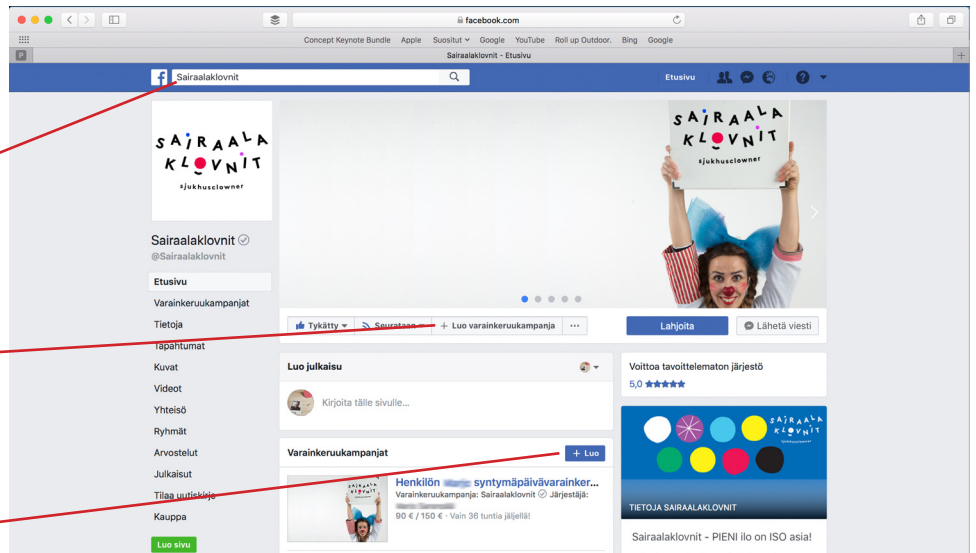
facebook.com

Concept Keynote Bundle Apple Suositut Google YouTube Roll up Outdoor. Bing Google

Sairaalaklovnit - Etusivu

Sairaalaklovnit

Etusivu

SAIRAALA KLOVNIT sjukhusclowner

Sairaalaklovnit
@Sairaalaklovnit

Etusivu
Varainkeruukampanjat
Tietoja
Tapahtumat
Kuvat
Videot
Yhteisö
Ryhmät
Arvostelut
Julkaisut
Tilaa uutiskirje
Kauppa

Luo sivu

SAIRAALA KLOVNIT sjukhusclowner

Tykätty
Seurataan
+ Luo varainkeruukampanja
...
Lahjoita
Lähetä viesti

Luo julkaisu
Kirjoita tälle sivulle...

Varainkeruukampanjat
+ Luo

Henkilön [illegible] syntymäpäivävarainker...
Varainkeruukampanja: Sairaalaklovnit Järjestäjä: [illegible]
90 € / 150 € · Vain 36 tuntia jäljellä!

Voittoa tavoittelematon järjestö
5,0

SAIRAALA KLOVNIT sjukhusclowner

TIETOJA SAIRAALAKLOVNIT

Sairaalaklovnit - PIENI ilo on ISO asia!